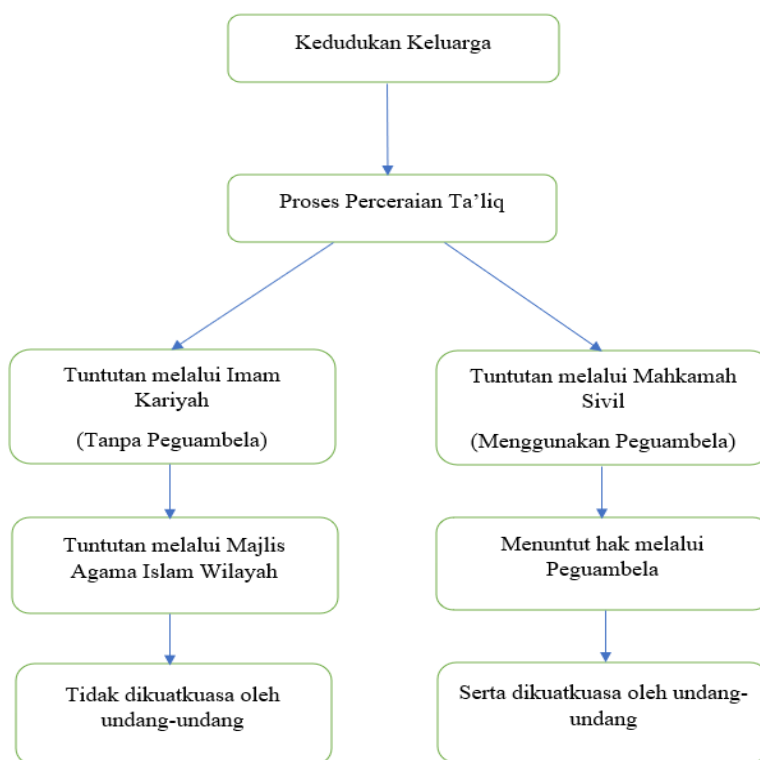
Kedudukan Keluarga

Proses Perceraian Ta'liq

Tuntutan melalui Imam Kariyah

(Tanpa Peguambela)

Tuntutan melalui Majlis Agama Islam Wilayah

Tidak dikuatkuasa oleh undang-undang

Tuntutan melalui Mahkamah Sivil

(Menggunakan Peguambela)

Menuntut hak melalui Peguambela

Serta dikuatkuasa oleh undang-undang